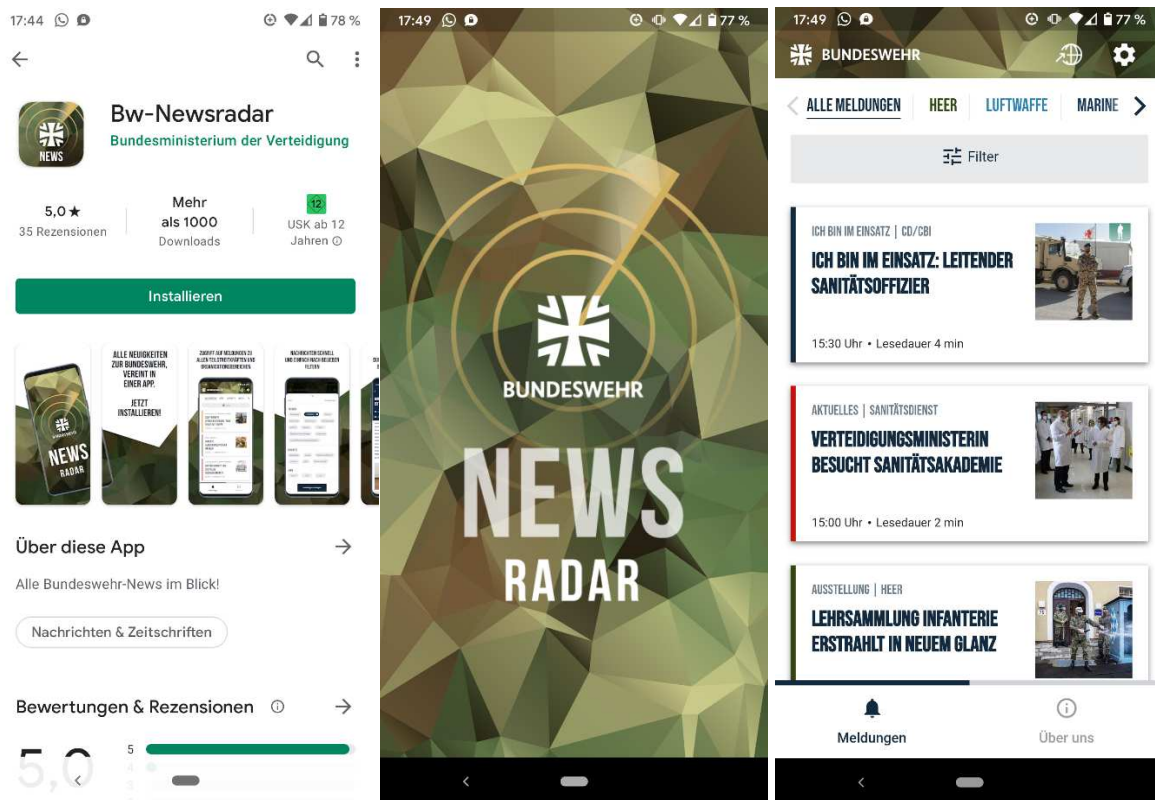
17:44 78 %

Bw-Newsradar
Bundesministerium der Verteidigung

5,0 ★
35 Rezensionen

Mehr als 1000
Downloads

12
USK ab 12 Jahren

Installieren

NEWS RADAR

ALLE NEUIGKEITEN ZUR BUNDESWEHR, VEREINT IN EINER APP. JETZT INSTALLIEREN!

ZUGRIFF AUF MELDUNGEN ZU ALLEN TEILSTREITKRÄFTEN UND ORGANISATIONSBEREICHEN

NACHRICHTEN SCHNELL UND EINFACH NACH BELIEBEN FILTERN

Über diese App

Alle Bundeswehr-News im Blick!

Nachrichten & Zeitschriften

Bewertungen & Rezensionen

5,0

5
4
3

17:49 77 %

BUNDESWEHR

NEWS
RADAR

17:49 77 %

BUNDESWEHR

ALLE MELDUNGEN HEER LUFTWAFFE MARINE

Filter

ICH BIN IM EINSATZ | CD/CBI
ICH BIN IM EINSATZ: LEITENDER SANITÄTSOFFIZIER
15:30 Uhr • Lesedauer 4 min

AKTUELLES | SANITÄTSDIENST
VERTEIDIGUNGSMINISTERIN BESUCHT SANITÄTSAKADEMIE
15:00 Uhr • Lesedauer 2 min

AUSSTELLUNG | HEER
LEHRSAMMLUNG INFANTERIE ERSTRAHLT IN NEUEM GLANZ

Meldungen
Über uns